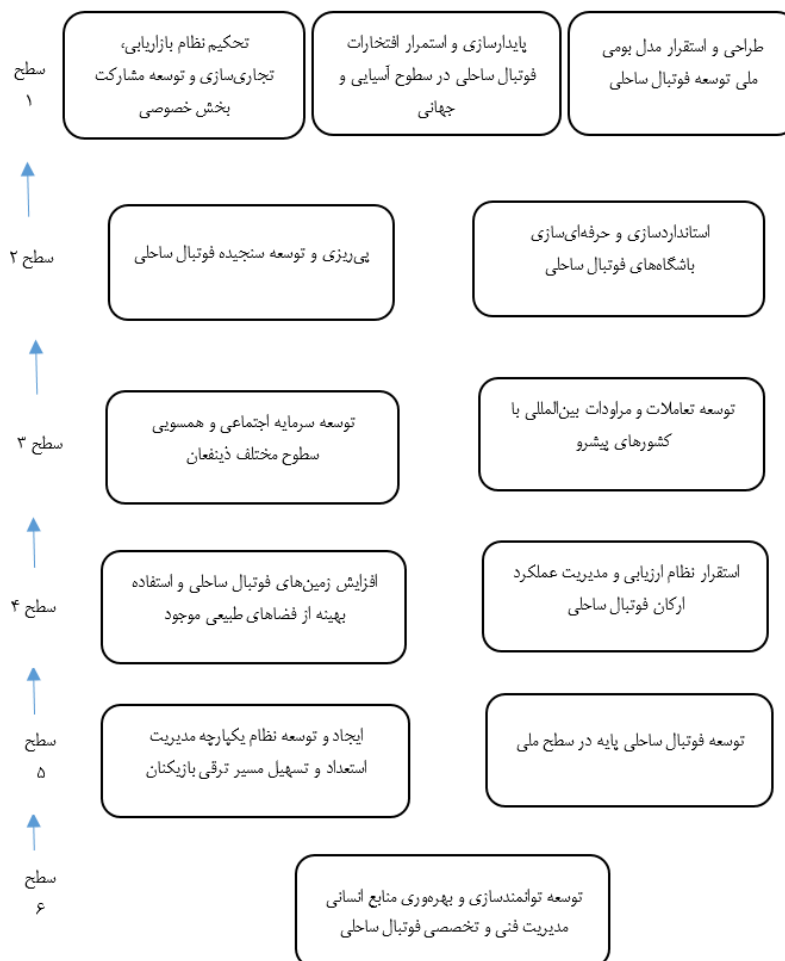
سطح ۱

طراحی و استقرار مدل بومی ملی توسعه فوتبال ساحلی

پایدارسازی و استمرار افتخارات فوتبال ساحلی در سطوح آسیایی و جهانی

تحکیم نظام بازاریابی، تجاری‌سازی و توسعه مشارکت بخش خصوصی

سطح ۲

استانداردسازی و حرفه‌ای‌سازی باشگاه‌های فوتبال ساحلی

پی‌ریزی و توسعه سنجیده فوتبال ساحلی

سطح ۳

توسعه تعاملات و مراودات بین‌المللی با کشورهای پیشرو

توسعه سرمایه اجتماعی و همسویی سطوح مختلف ذینفعان

سطح ۴

استقرار نظام ارزیابی و مدیریت عملکرد ارکان فوتبال ساحلی

افزایش زمین‌های فوتبال ساحلی و استفاده بهینه از فضاهای طبیعی موجود

سطح ۵

توسعه فوتبال ساحلی پایه در سطح ملی

ایجاد و توسعه نظام یکپارچه مدیریت استعداد و تسهیل مسیر ترقی بازیکنان

سطح ۶

توسعه توانمندسازی و بهره‌وری منابع انسانی مدیریت فنی و تخصصی فوتبال ساحلی